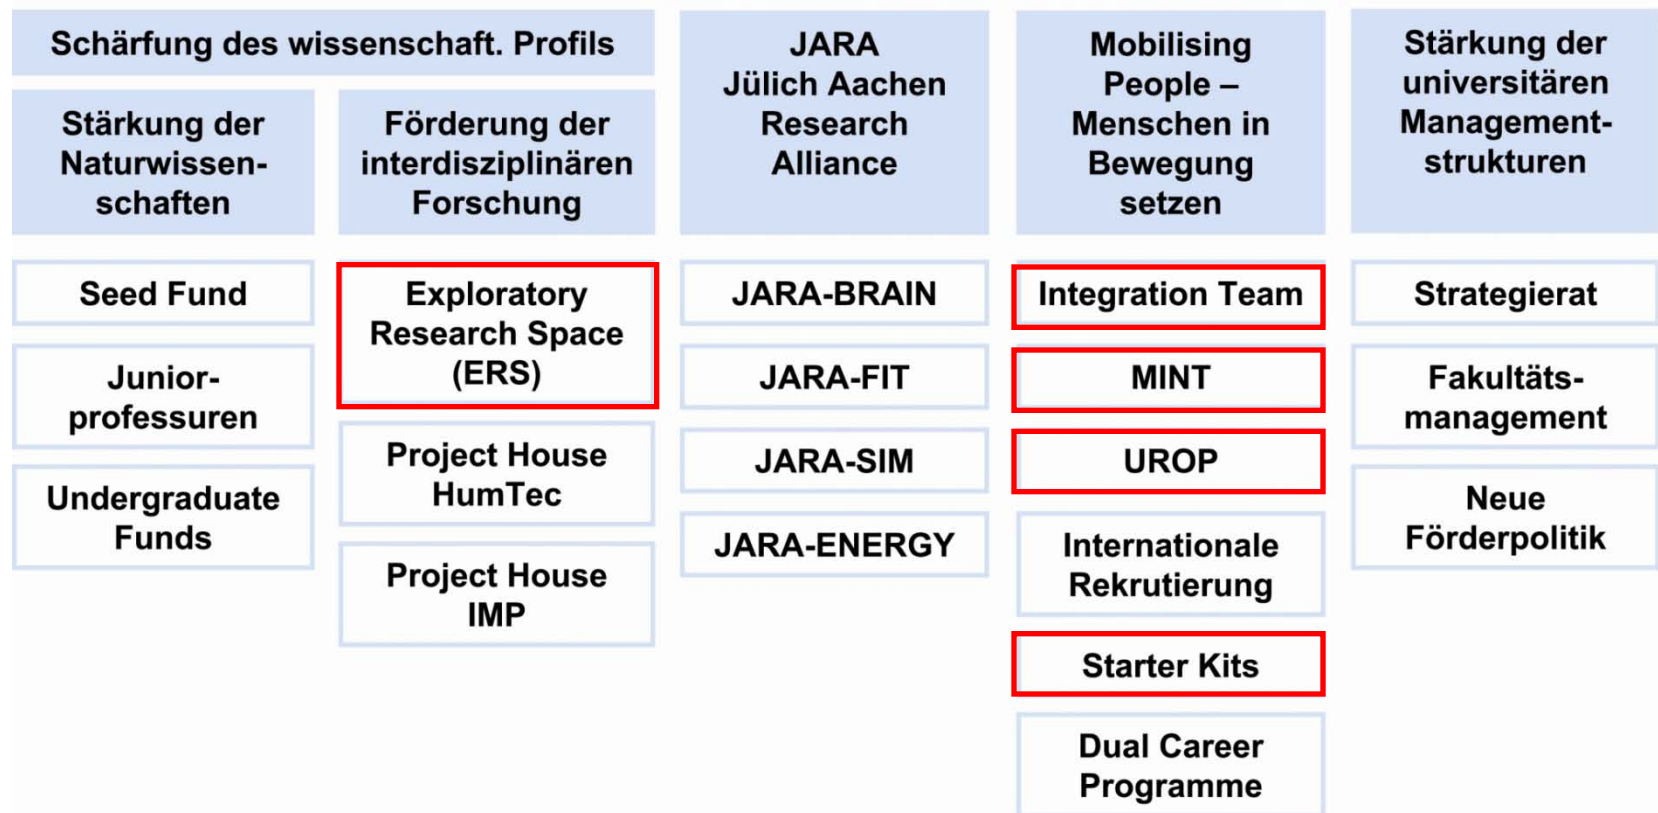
Schärfung des wissenschaft. Profils

Stärkung der Naturwissenschaften

Förderung der interdisziplinären Forschung

JARA Jülich Aachen Research Alliance

Mobilising People – Menschen in Bewegung setzen

Stärkung der universitären Managementstrukturen

Seed Fund

Juniorprofessuren

Undergraduate Funds

Exploratory Research Space (ERS)

Project House HumTec

Project House IMP

JARA-BRAIN

JARA-FIT

JARA-SIM

JARA-ENERGY

Integration Team

MINT

UROP

Internationale Rekrutierung

Starter Kits

Dual Career Programme

Strategierat

Fakultätsmanagement

Neue Förderpolitik